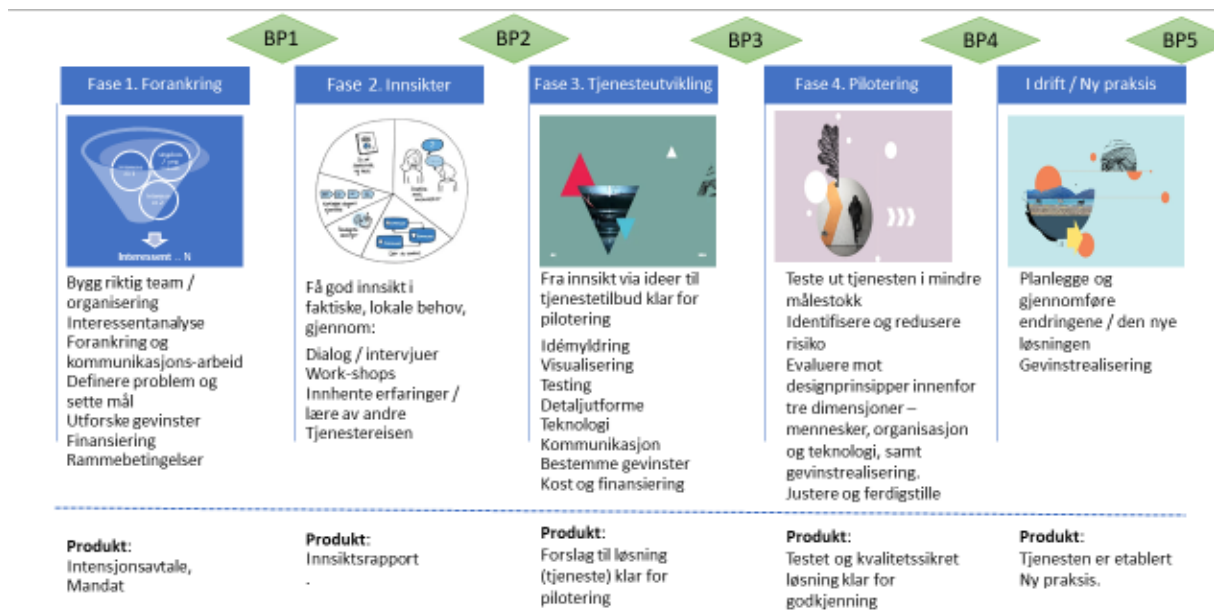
BP1

BP2

BP3

BP4

BP5

Fase 1. Forankring

Interessent ... N

Bygg riktig team / organisering
Interessentanalyse
Forankring og kommunikasjons-arbeid
Definere problem og sette mål
Utforske gevinster
Finansiering
Rammebetingelser

Produkt:
Intensjonsavtale, Mandat

Fase 2. Innsikter

Få god innsikt i faktiske, lokale behov, gjennom:

Dialog / intervjuer
Work-shops
Innhente erfaringer / lære av andre
Tjenestereisen

Produkt:
Innsiktsrapport
.

Fase 3. Tjenesteutvikling

Fra innsikt via ideer til tjenestetilbud klar for pilotering

Idémyldring
Visualisering
Testing
Detaljutforme
Teknologi
Kommunikasjon
Bestemme gevinster
Kost og finansiering

Produkt:
Forslag til løsning (tjeneste) klar for pilotering

Fase 4. Pilotering

Teste ut tjenesten i mindre målestokk
Identifisere og redusere risiko
Evaluere mot designprinsipper innenfor tre dimensjoner – mennesker, organisasjon og teknologi, samt gevinstrealisering.
Justere og ferdigstille

Produkt:
Testet og kvalitetssikret løsning klar for godkjenning

I drift / Ny praksis

Planlegge og gjennomføre endringene / den nye løsningen
Gevinstrealisering

Produkt:
Tjenesten er etablert
Ny praksis.